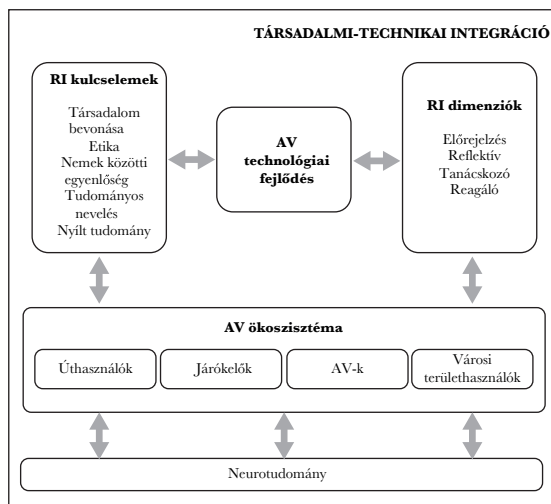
TÁRSADALMI-TECHNIKAI INTEGRÁCIÓ

RI kulcselemek

Társadalom bevonása
Etika
Nemek közötti egyenlőség
Tudományos nevelés
Nyílt tudomány

AV technológiai fejlődés

RI dimenziók

Előrejelzés
Reflektív
Tanácskozó
Reagáló

AV ökoszisztéma

Úthasználók

Járókelők

AV-k

Városi területhasználók

Neurotudomány